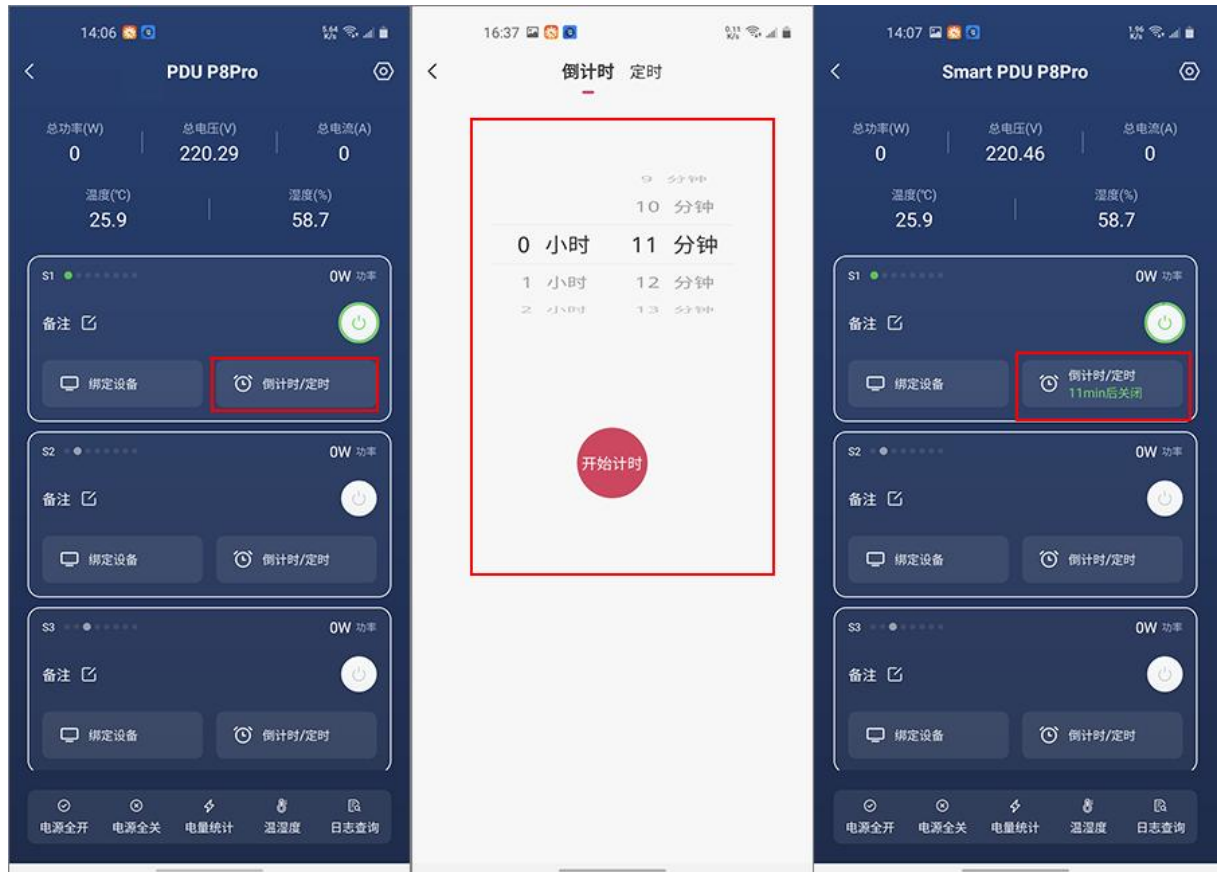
14:06

PDU P8Pro

总功率(W)
0

总电压(V)
220.29

总电流(A)
0

温度(℃)
25.9

湿度(%)
58.7

S1
0W 功率
备注
绑定设备
倒计时/定时

S2
0W 功率
备注
绑定设备
倒计时/定时

S3
0W 功率
备注
绑定设备
倒计时/定时

电源全开
电源全关
电量统计
温湿度
日志查询

16:37

倒计时 定时

9 分钟
10 分钟
0 小时 11 分钟
1 小时 12 分钟
2 小时 13 分钟

开始计时

14:07

Smart PDU P8Pro

总功率(W)
0

总电压(V)
220.46

总电流(A)
0

温度(℃)
25.9

湿度(%)
58.7

S1
0W 功率
备注
绑定设备
倒计时/定时
11min后关闭

S2
0W 功率
备注
绑定设备
倒计时/定时

S3
0W 功率
备注
绑定设备
倒计时/定时

电源全开
电源全关
电量统计
温湿度
日志查询